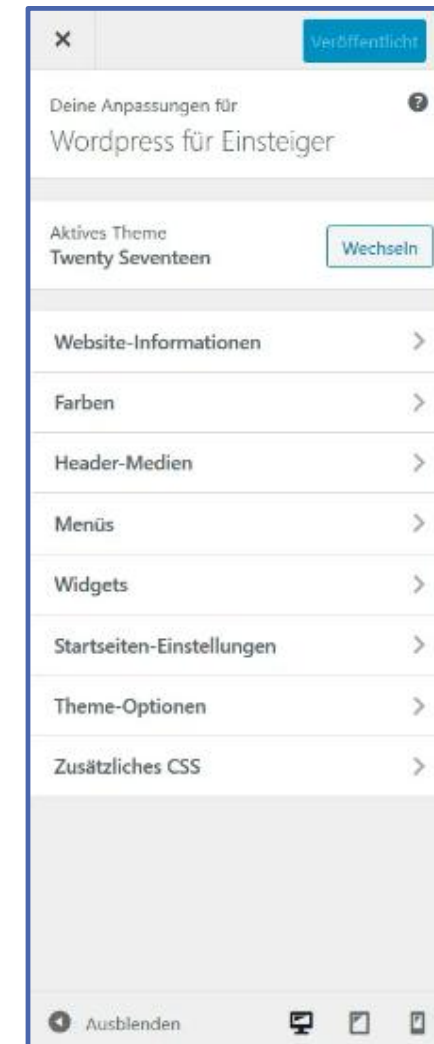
×

Veröffentlicht

Deine Anpassungen für
Wordpress für Einsteiger

Aktives Theme
Twenty Seventeen

Wechseln

Website-Informationen

Farben

Header-Medien

Menüs

Widgets

Startseiten-Einstellungen

Theme-Optionen

Zusätzliches CSS

Ausblenden